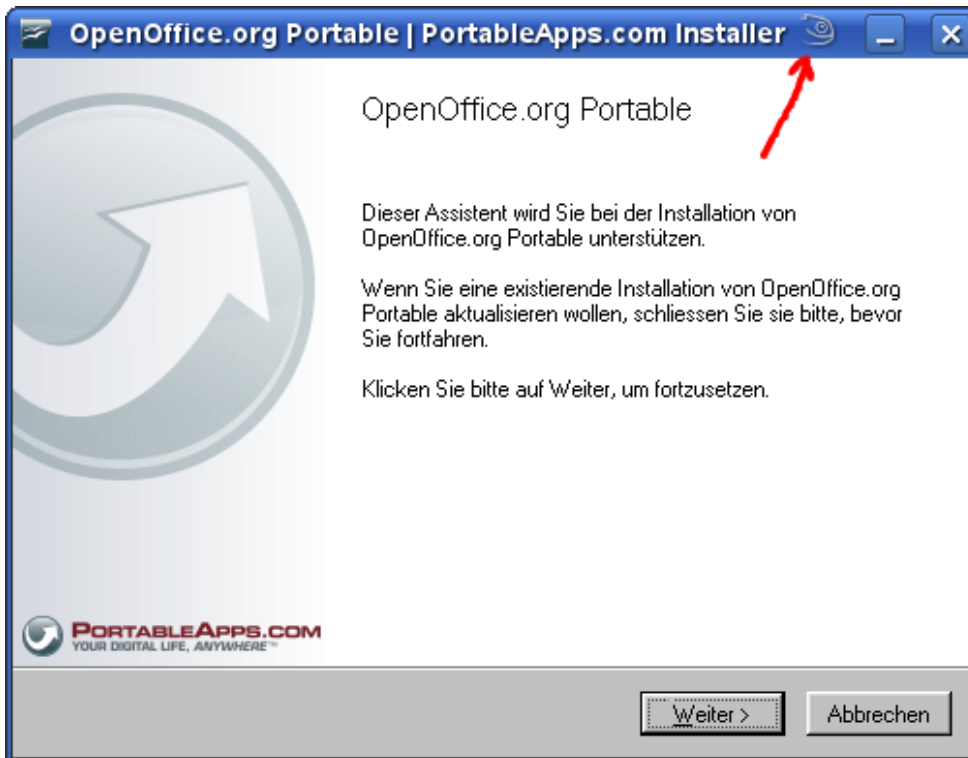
OpenOffice.org Portable | PortableApps.com Installer

OpenOffice.org Portable

Dieser Assistent wird Sie bei der Installation von OpenOffice.org Portable unterstützen.

Wenn Sie eine existierende Installation von OpenOffice.org Portable aktualisieren wollen, schliessen Sie sie bitte, bevor Sie fortfahren.

Klicken Sie bitte auf Weiter, um fortzusetzen.

PORTABLEAPPS.COM
YOUR DIGITAL LIFE, ANYWHERE™

Weiter >
Abbrechen